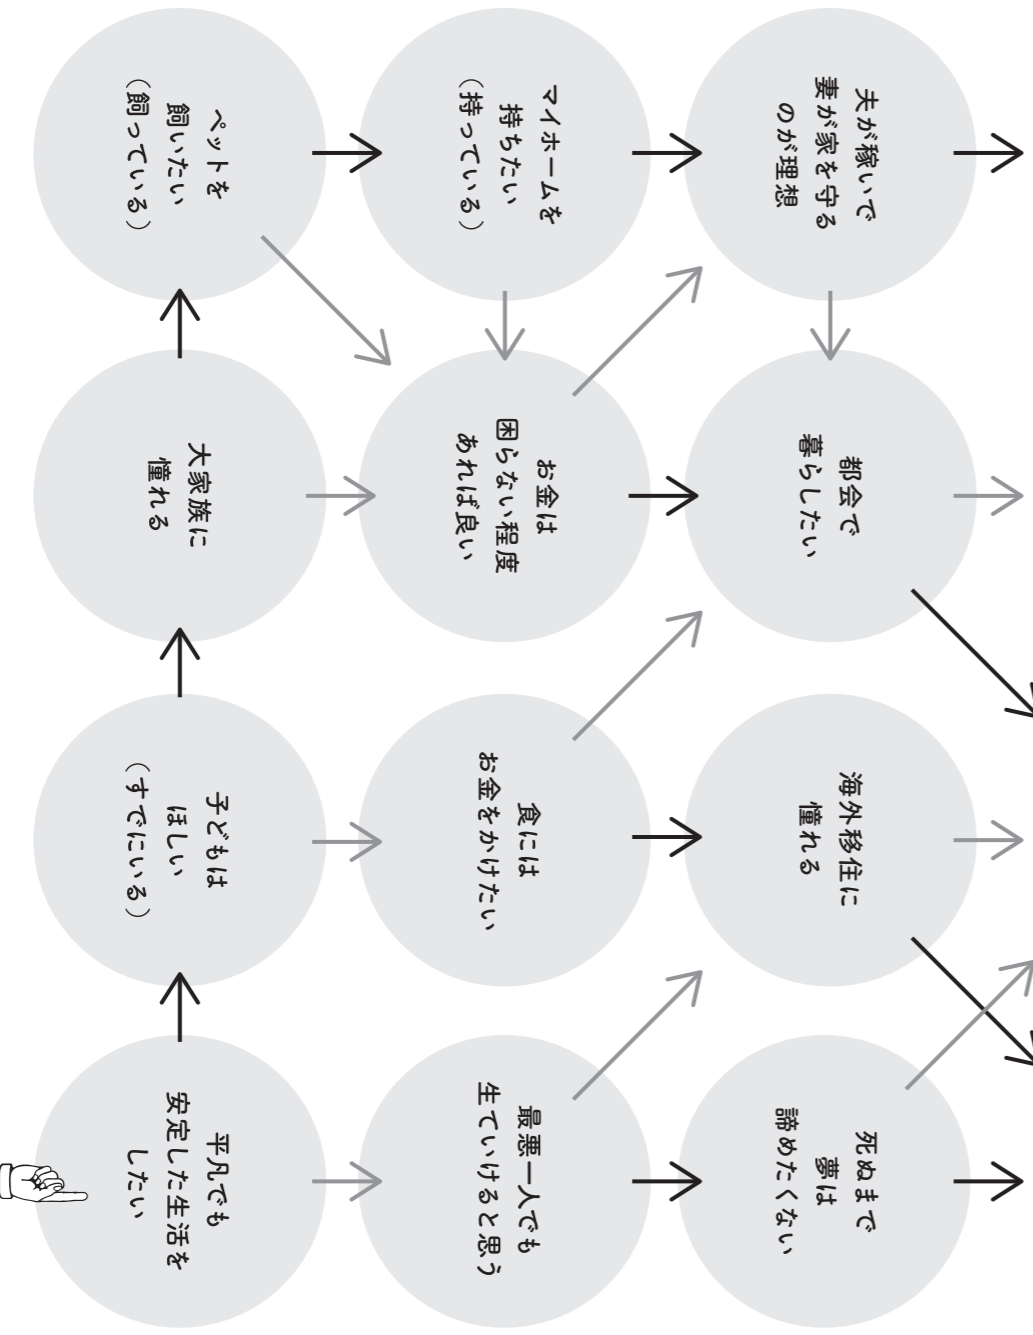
平凡でも安定した生活をしたい

子どもはほしい（すでにいる）

大家族に憧れる

ペットを飼いたい（飼っている）

最悪一人でも生ていけると思う

食にはお金をかけたい

お金は困らない程度あれば良い

マイホームを持ちたい（持っている）

死ぬまで夢は諦めたくない

海外移住に憧れる

都会で暮らしたい

夫が稼いで妻が家を守るのが理想